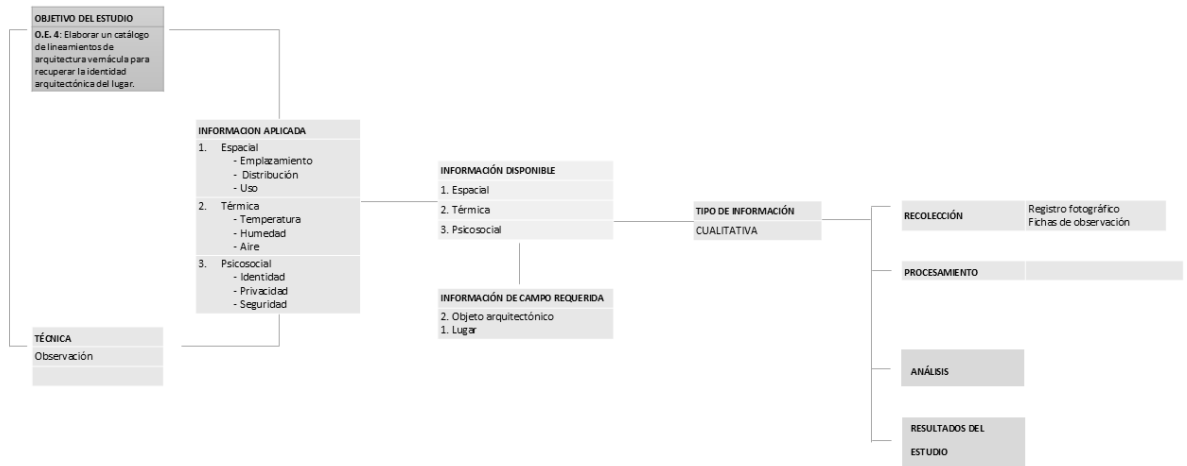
OBJETIVO DEL ESTUDIO

O.E. 4: Elaborar un catálogo de lineamientos de arquitectura vernácula para recuperar la identidad arquitectónica del lugar.

INFORMACION APLICADA

1. Espacial
- Emplazamiento
- Distribución
- Uso

2. Térmica
- Temperatura
- Humedad
- Aire

3. Psicosocial
- Identidad
- Privacidad
- Seguridad

TÉCNICA

Observación

INFORMACIÓN DISPONIBLE

1. Espacial

2. Térmica

3. Psicosocial

INFORMACIÓN DE CAMPO REQUERIDA

2. Objeto arquitectónico
1. Lugar

TIPO DE INFORMACIÓN

CUALITATIVA

RECOLECCIÓN

Registro fotográfico
Fichas de observación

PROCESAMIENTO

ANÁLISIS

RESULTADOS DEL ESTUDIO